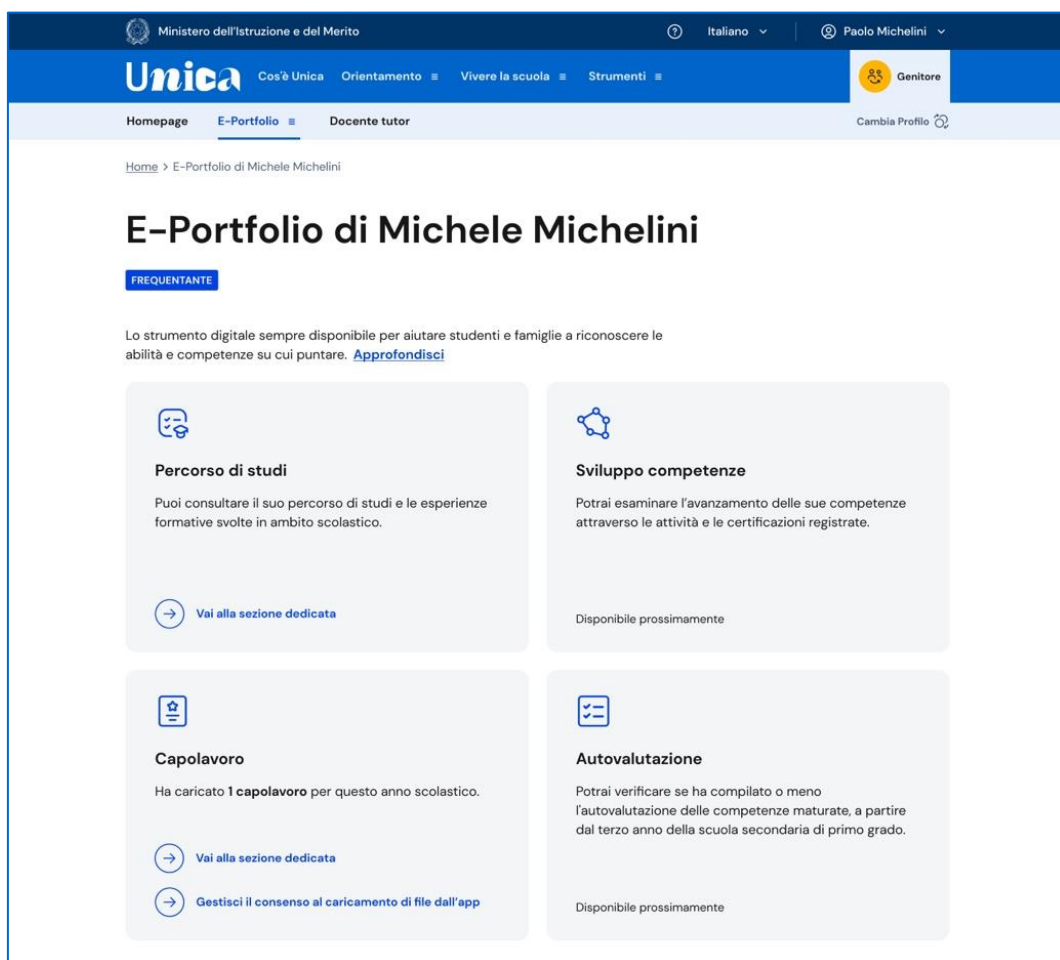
Ministero dell'Istruzione e del Merito

Italiano

Paolo Michelini

Unica

Cos'è Unica

Orientamento

Vivere la scuola

Strumenti

Genitore

Homepage

E-Portfolio

Docente tutor

Cambia Profilo

Home > E-Portfolio di Michele Michelini

E-Portfolio di Michele Michelini

FREQUENTANTE

Lo strumento digitale sempre disponibile per aiutare studenti e famiglie a riconoscere le abilità e competenze su cui puntare. Approfondisci

Percorso di studi

Puoi consultare il suo percorso di studi e le esperienze formative svolte in ambito scolastico.

Vai alla sezione dedicata

Sviluppo competenze

Potrai esaminare l'avanzamento delle sue competenze attraverso le attività e le certificazioni registrate.

Disponibile prossimamente

Capolavoro

Ha caricato **1 capolavoro** per questo anno scolastico.

Vai alla sezione dedicata

Gestisci il consenso al caricamento di file dall'app

Autovalutazione

Potrai verificare se ha compilato o meno l'autovalutazione delle competenze maturate, a partire dal terzo anno della scuola secondaria di primo grado.

Disponibile prossimamente